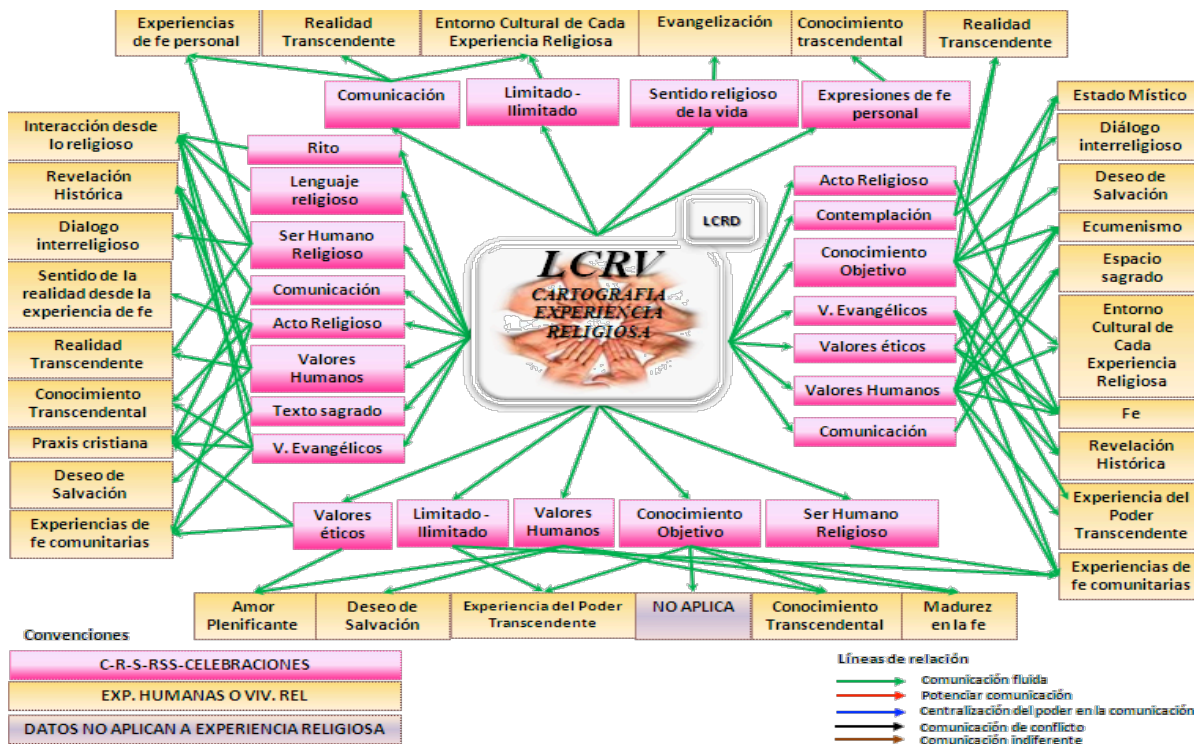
Experiencias de fe personal

Realidad Transcendente

Entorno Cultural de Cada Experiencia Religiosa

Evangelización

Conocimiento trascendental

Realidad Transcendente

Comunicación

Limitado - Ilimitado

Sentido religioso de la vida

Expresiones de fe personal

Interacción desde lo religioso

Revelación Histórica

Dialogo interreligioso

Sentido de la realidad desde la experiencia de fe

Realidad Transcendente

Conocimiento Transcendental

Praxis cristiana

Deseo de Salvación

Experiencias de fe comunitarias

Rito

Lenguaje religioso

Ser Humano Religioso

Comunicación

Acto Religioso

Valores Humanos

Texto sagrado

V. Evangélicos

LCRD

LCRV

CARTOGRAFIA EXPERIENCIA RELIGIOSA

Acto Religioso

Contemplación

Conocimiento Objetivo

V. Evangélicos

Valores éticos

Valores Humanos

Comunicación

Estado Místico

Diálogo interreligioso

Deseo de Salvación

Ecumenismo

Espacio sagrado

Entorno Cultural de Cada Experiencia Religiosa

Fe

Revelación Histórica

Experiencia del Poder Transcendente

Experiencias de fe comunitarias

Valores éticos

Limitado - Ilimitado

Valores Humanos

Conocimiento Objetivo

Ser Humano Religioso

Amor Plenificante

Deseo de Salvación

Experiencia del Poder Transcendente

NO APLICA

Conocimiento Transcendental

Madurez en la fe

Convenciones

C-R-S-RSS-CELEBRACIONES

EXP. HUMANAS O VIV. REL

DATOS NO APLICAN A EXPERIENCIA RELIGIOSA

Líneas de relación

Comunicación fluida

Potenciar comunicación

Centralización del poder en la comunicación

Comunicación de conflicto

Comunicación indiferente